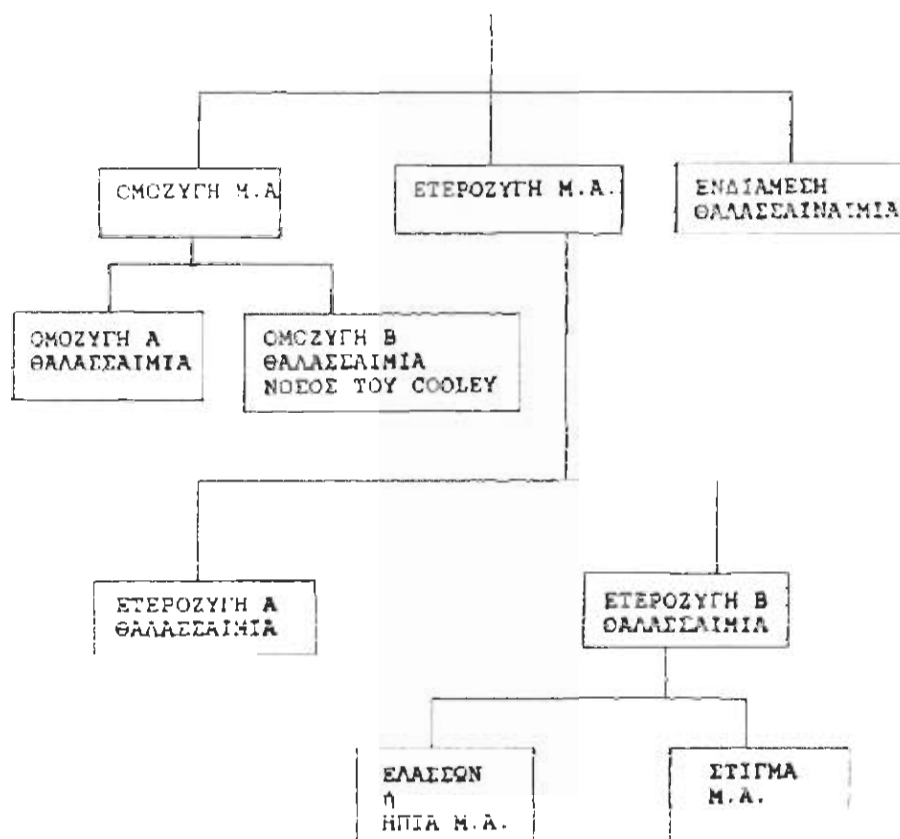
ΟΜΟΖΥΓΗ Μ.Α

ΕΤΕΡΟΖΥΓΗ Μ.Α.

ΕΝΔΙΑΜΕΣΗ ΘΑΛΑΣΣΑΙΝΑΙΜΙΑ

ΟΜΟΖΥΓΗ Α ΘΑΛΑΣΣΑΙΜΙΑ

ΟΜΟΖΥΓΗ Β ΘΑΛΑΣΣΑΙΜΙΑ ΝΟΣΟΣ ΤΟΥ COOLEY

ΕΤΕΡΟΖΥΓΗ Α ΘΑΛΑΣΣΑΙΜΙΑ

ΕΤΕΡΟΖΥΓΗ Β ΘΑΛΑΣΣΑΙΜΙΑ

ΕΛΑΣΣΩΝ ή ΗΠΙΑ Μ.Α.

ΣΤΙΓΜΑ Μ.Α.